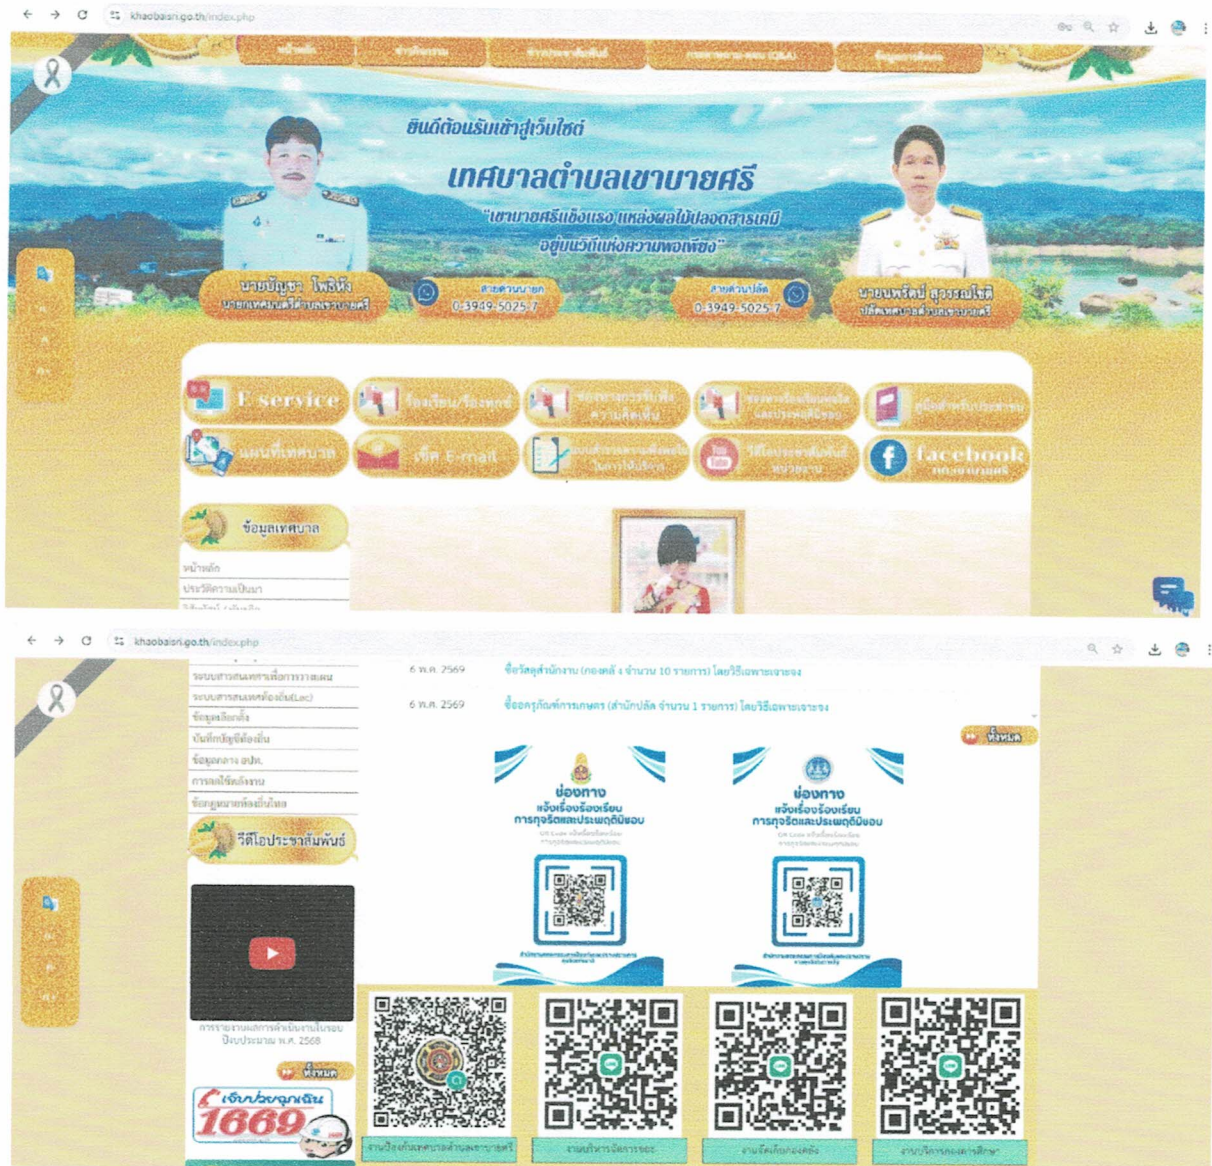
khaobaisri.go.th/index.php

หน้าหลัก | ข่าวกิจกรรม | ข่าวประชาสัมพันธ์ | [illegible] | ข้อมูลการติดต่อ

ยินดีต้อนรับเข้าสู่เว็บไซต์

เทศบาลตำบลเขาบายศรี

"เขาบายศรีแข็งแรง แหล่งผลไม้ปลอดสารเคมี อยู่บนวิถีแห่งความพอเพียง"

นายบัญชา โพธิหัง
นายกเทศมนตรีตำบลเขาบายศรี

สายด่วนนายก
0-3949-5025-7

สายด่วนปลัด
0-3949-5025-7

นายนพรัตน์ สุวรรณโชติ
ปลัดเทศบาลตำบลเขาบายศรี

E-service | ร้องเรียน/ร้องทุกข์ | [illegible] | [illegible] | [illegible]

แผนที่เทศบาล | เช็ค E-mail | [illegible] | วีดีโอประชาสัมพันธ์หน่วยงาน | facebook

ข้อมูลเทศบาล

หน้าหลัก
ประวัติความเป็นมา

khaobaisri.go.th/index.php

ระบบสารสนเทศ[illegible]
ระบบสารสนเทศท้องถิ่น(Lac)
ข้อมูลเลือกตั้ง
บันทึกบัญชีท้องถิ่น
ข้อมูลกลาง อปท.
การเบิกจ่ายงาน
ข้อกฎหมายท้องถิ่นไทย

วีดีโอประชาสัมพันธ์

การรายงานผลการดำเนินงานในรอบปีงบประมาณ พ.ศ. 2568

ทั้งหมด

เจ็บป่วยฉุกเฉิน 1669

6 พ.ค. 2569 ซื้อวัสดุสำนักงาน (กองคลัง จำนวน 10 รายการ) โดยวิธีเฉพาะเจาะจง

6 พ.ค. 2569 ซื้อครุภัณฑ์การเกษตร (สำนักปลัด จำนวน 1 รายการ) โดยวิธีเฉพาะเจาะจง

ทั้งหมด

ช่องทาง
แจ้งเรื่องร้องเรียน
การทุจริตและประพฤติมิชอบ

ช่องทาง
แจ้งเรื่องร้องเรียน
การทุจริตและประพฤติมิชอบ

งานป้องกันเทศบาลตำบลเขาบายศรี | งานบริหารจัดการขยะ | งานจัดเก็บกองคลัง | งานบริการกองการศึกษา